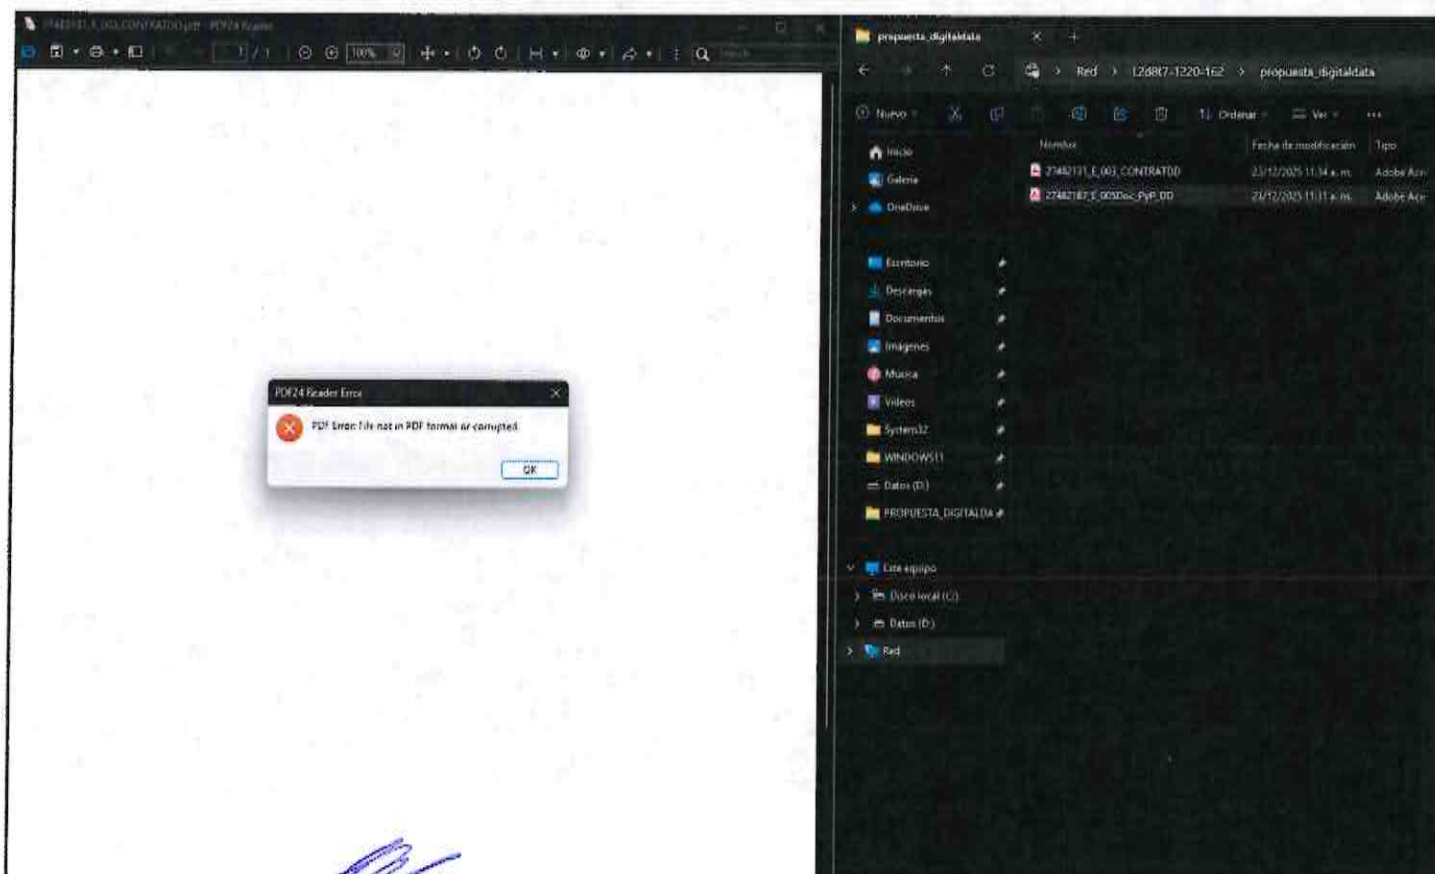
27482131_E_003_CONTRATOD.pdf - PDF24 Reader

1 / 1

100%

PDF24 Reader Error

PDF Error: File not in PDF format or corrupted.

OK

propuesta_digitaldata

Red > 12d817-1220-162 > propuesta_digitaldata

Nuevo

Ordenar

Ver

Inicio

Galería

OneDrive

Escritorio

Descargas

Documentos

Imágenes

Música

Videos

System32

WINDOWS11

Datos (D:)

PROPUESTA_DIGITALDA

Este equipo

Disco local (C:)

Datos (D:)

Red

| Nombre | Fecha de modificación | Tipo |
|---|---|---|
| 27482131_E_003_CONTRATOD | 23/12/2025 11:34 a. m. | Adobe Acr |
| 27482187_E_005Doc_PyP_DD | 23/12/2025 11:31 a. m. | Adobe Acr |